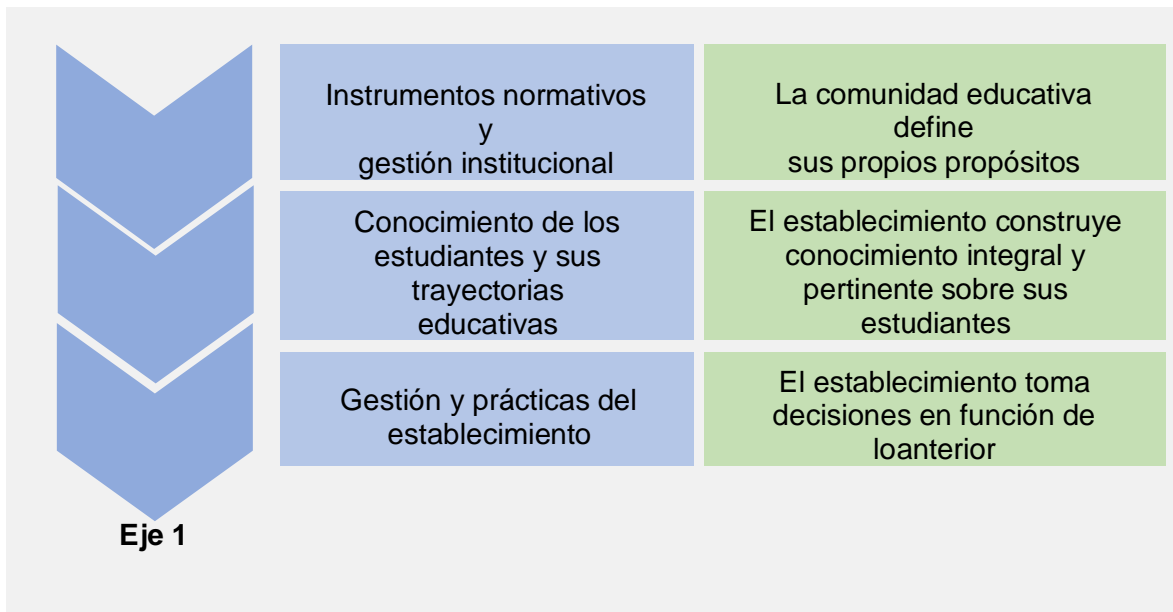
Instrumentos normativos y gestión institucional

La comunidad educativa define sus propios propósitos

Conocimiento de los estudiantes y sus trayectorias educativas

El establecimiento construye conocimiento integral y pertinente sobre sus estudiantes

Gestión y prácticas del establecimiento

El establecimiento toma decisiones en función de loanterior

Eje 1